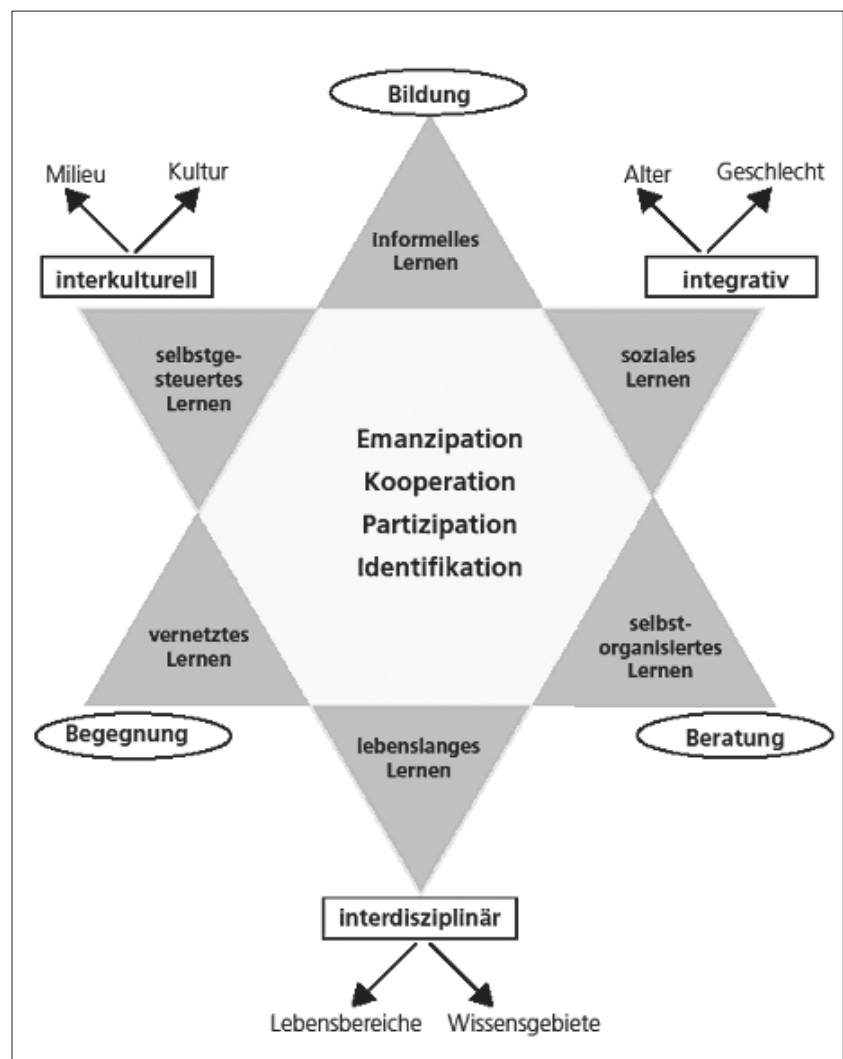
Bildung

Milieu

Kultur

interkulturell

Alter

Geschlecht

integrativ

informelles Lernen

selbstgesteuertes Lernen

soziales Lernen

Emanzipation

Kooperation

Partizipation

Identifikation

vernetztes Lernen

selbstorganisiertes Lernen

Begegnung

lebenslanges Lernen

Beratung

interdisziplinär

Lebensbereiche

Wissensgebiete